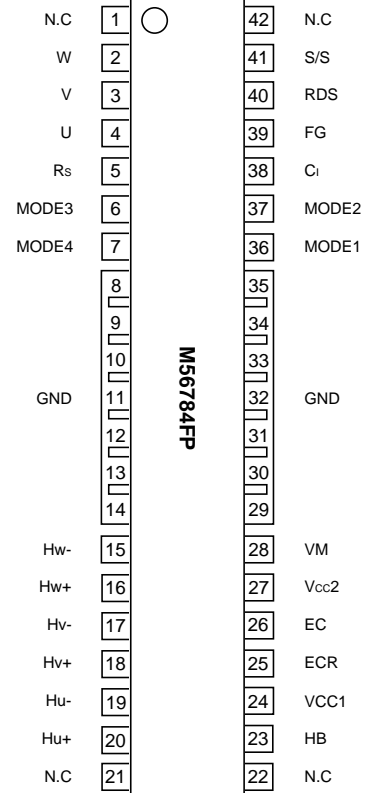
N.C 1
W 2
V 3
U 4
Rs 5
MODE3 6
MODE4 7
8
9
10
GND 11
12
13
14
Hw- 15
Hw+ 16
Hv- 17
Hv+ 18
Hu- 19
Hu+ 20
N.C 21

M56784FP

42 N.C
41 S/S
40 RDS
39 FG
38 CI
37 MODE2
36 MODE1
35
34
33
32 GND
31
30
29
28 VM
27 Vcc2
26 EC
25 ECR
24 VCC1
23 HB
22 N.C